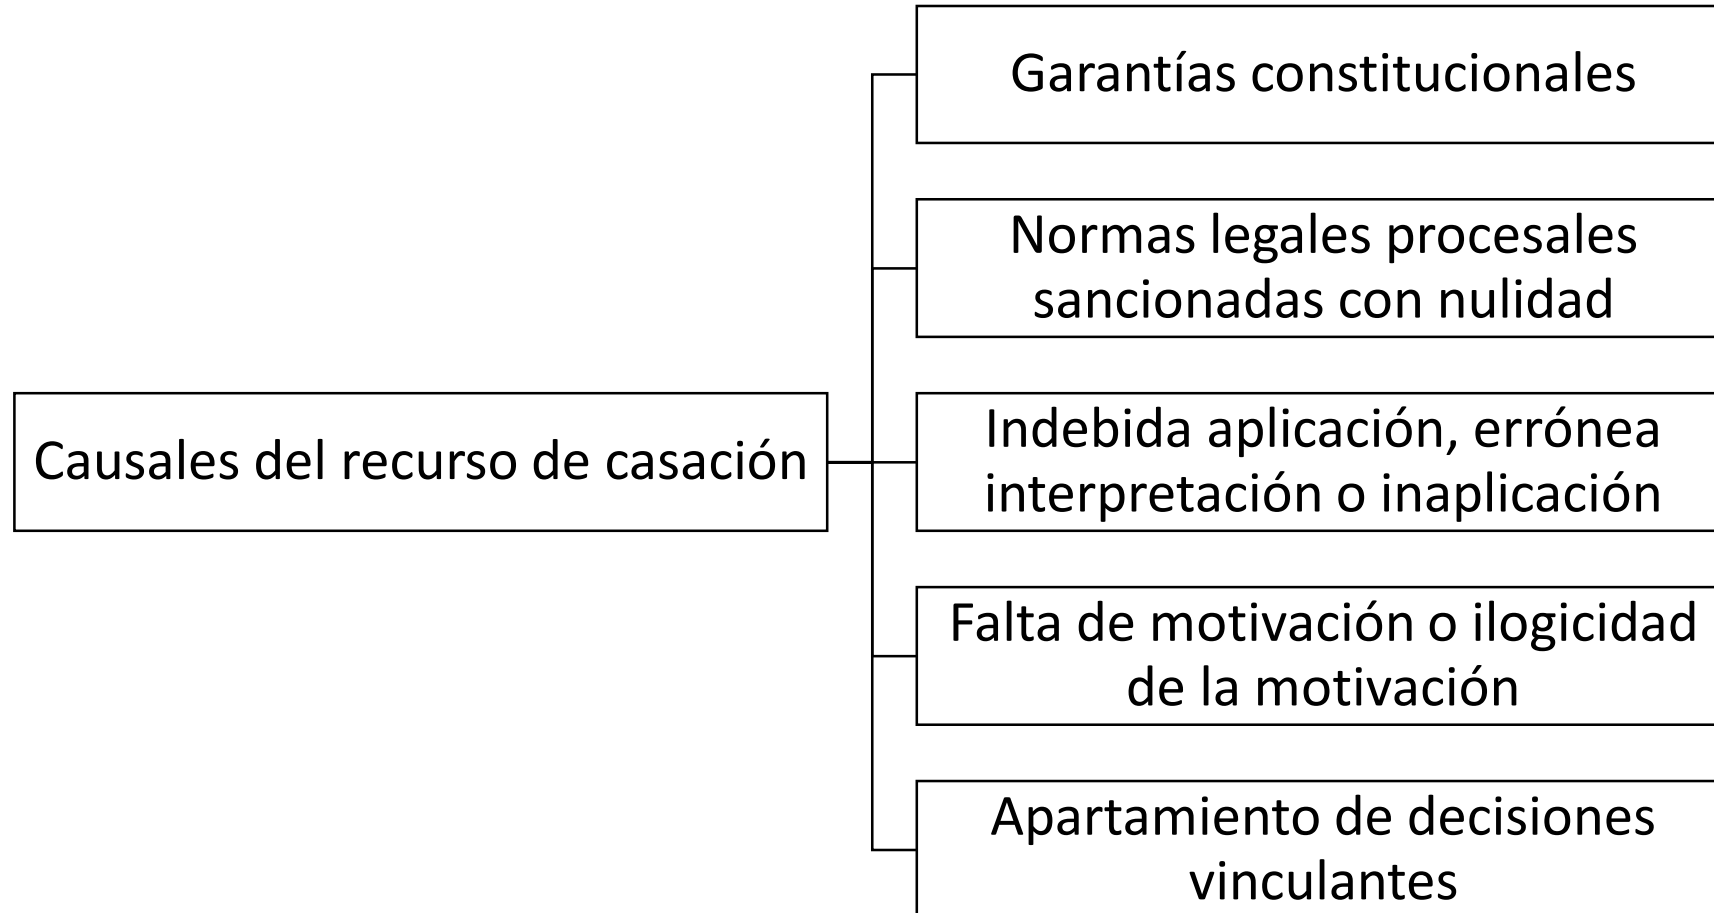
Causales del recurso de casación

Garantías constitucionales

Normas legales procesales sancionadas con nulidad

Indebida aplicación, errónea interpretación o inaplicación

Falta de motivación o ilogicidad de la motivación

Apartamiento de decisiones vinculantes